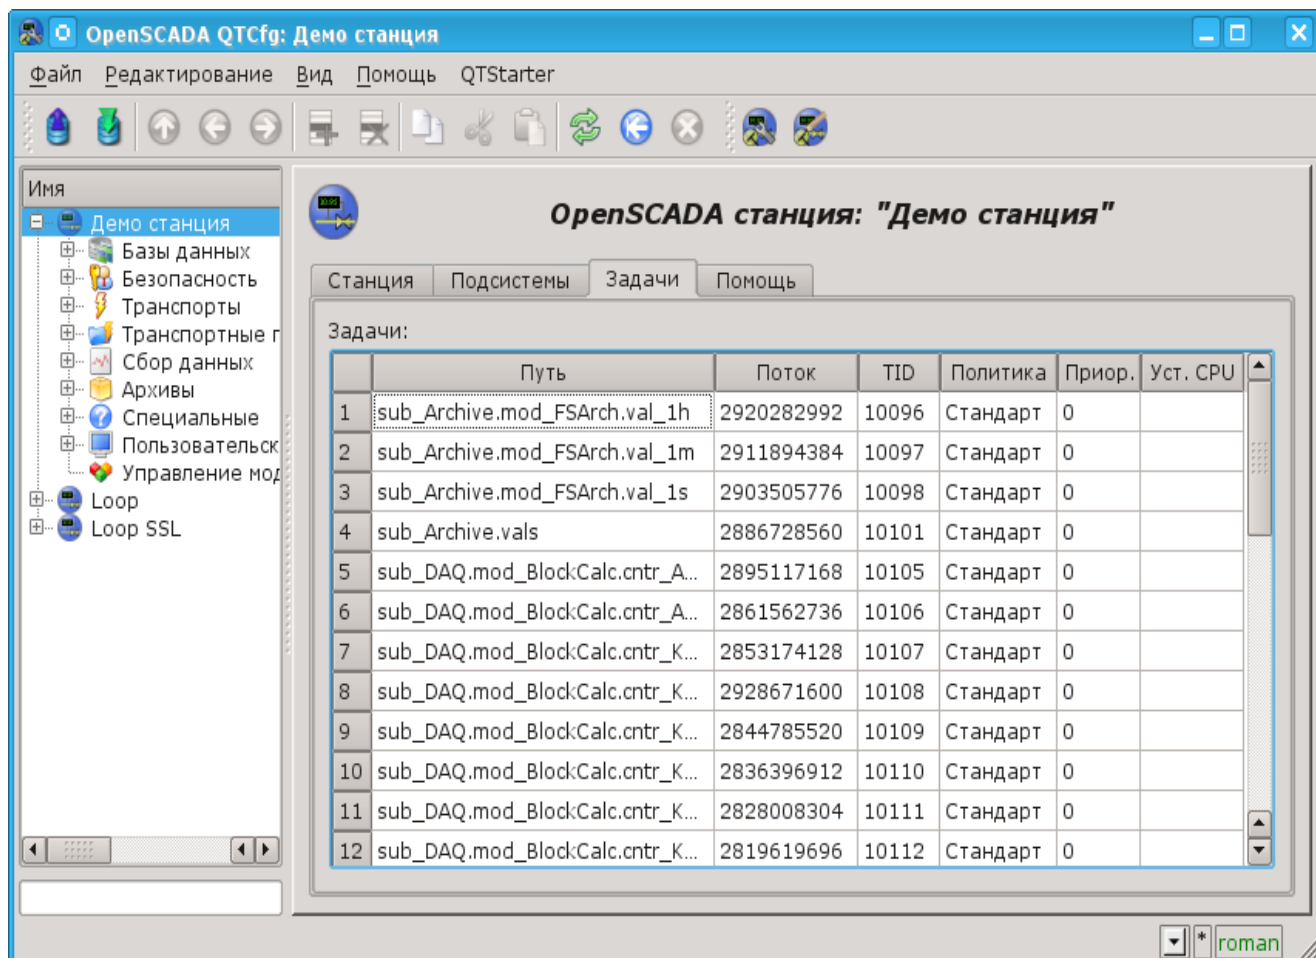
OpenSCADA QTCfg: Демо станция

Файл Редактирование Вид Помощь QTStarter

Имя
Демо станция
Базы данных
Безопасность
Транспорты
Транспортные г
Сбор данных
Архивы
Специальные
Пользовательск
Управление мод
Loop
Loop SSL

OpenSCADA станция: "Демо станция"

Станция Подсистемы Задачи Помощь

Задачи:

| | Путь | Поток | TID | Политика | Приор. | Уст. CPU |
|---|---|---|---|---|---|---|
| 1 | sub_Archive.mod_FSArch.val_1h | 2920282992 | 10096 | Стандарт | 0 | |
| 2 | sub_Archive.mod_FSArch.val_1m | 2911894384 | 10097 | Стандарт | 0 | |
| 3 | sub_Archive.mod_FSArch.val_1s | 2903505776 | 10098 | Стандарт | 0 | |
| 4 | sub_Archive.vals | 2886728560 | 10101 | Стандарт | 0 | |
| 5 | sub_DAQ.mod_BlockCalc.cntr_A... | 2895117168 | 10105 | Стандарт | 0 | |
| 6 | sub_DAQ.mod_BlockCalc.cntr_A... | 2861562736 | 10106 | Стандарт | 0 | |
| 7 | sub_DAQ.mod_BlockCalc.cntr_K... | 2853174128 | 10107 | Стандарт | 0 | |
| 8 | sub_DAQ.mod_BlockCalc.cntr_K... | 2928671600 | 10108 | Стандарт | 0 | |
| 9 | sub_DAQ.mod_BlockCalc.cntr_K... | 2844785520 | 10109 | Стандарт | 0 | |
| 10 | sub_DAQ.mod_BlockCalc.cntr_K... | 2836396912 | 10110 | Стандарт | 0 | |
| 11 | sub_DAQ.mod_BlockCalc.cntr_K... | 2828008304 | 10111 | Стандарт | 0 | |
| 12 | sub_DAQ.mod_BlockCalc.cntr_K... | 2819619696 | 10112 | Стандарт | 0 | |

* roman